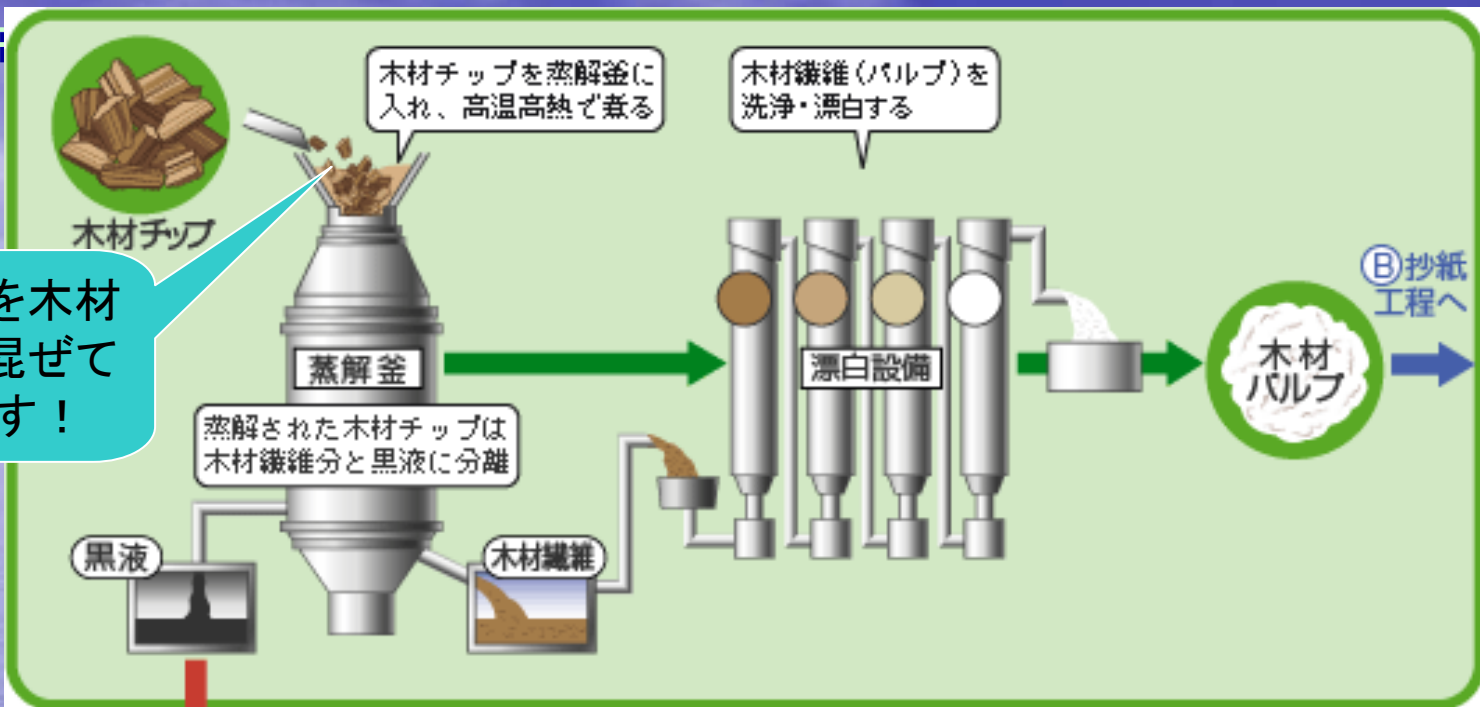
木材チップ

木材チップを蒸解釜に入れ、高温高熱で煮る

木材繊維（パルプ）を洗浄・漂白する

を木材
混ぜて
す！

蒸解釜

漂白設備

Ⓑ抄紙工程へ

木材パルプ

蒸解された木材チップは木材繊維分と黒液に分離

黒液

木材繊維